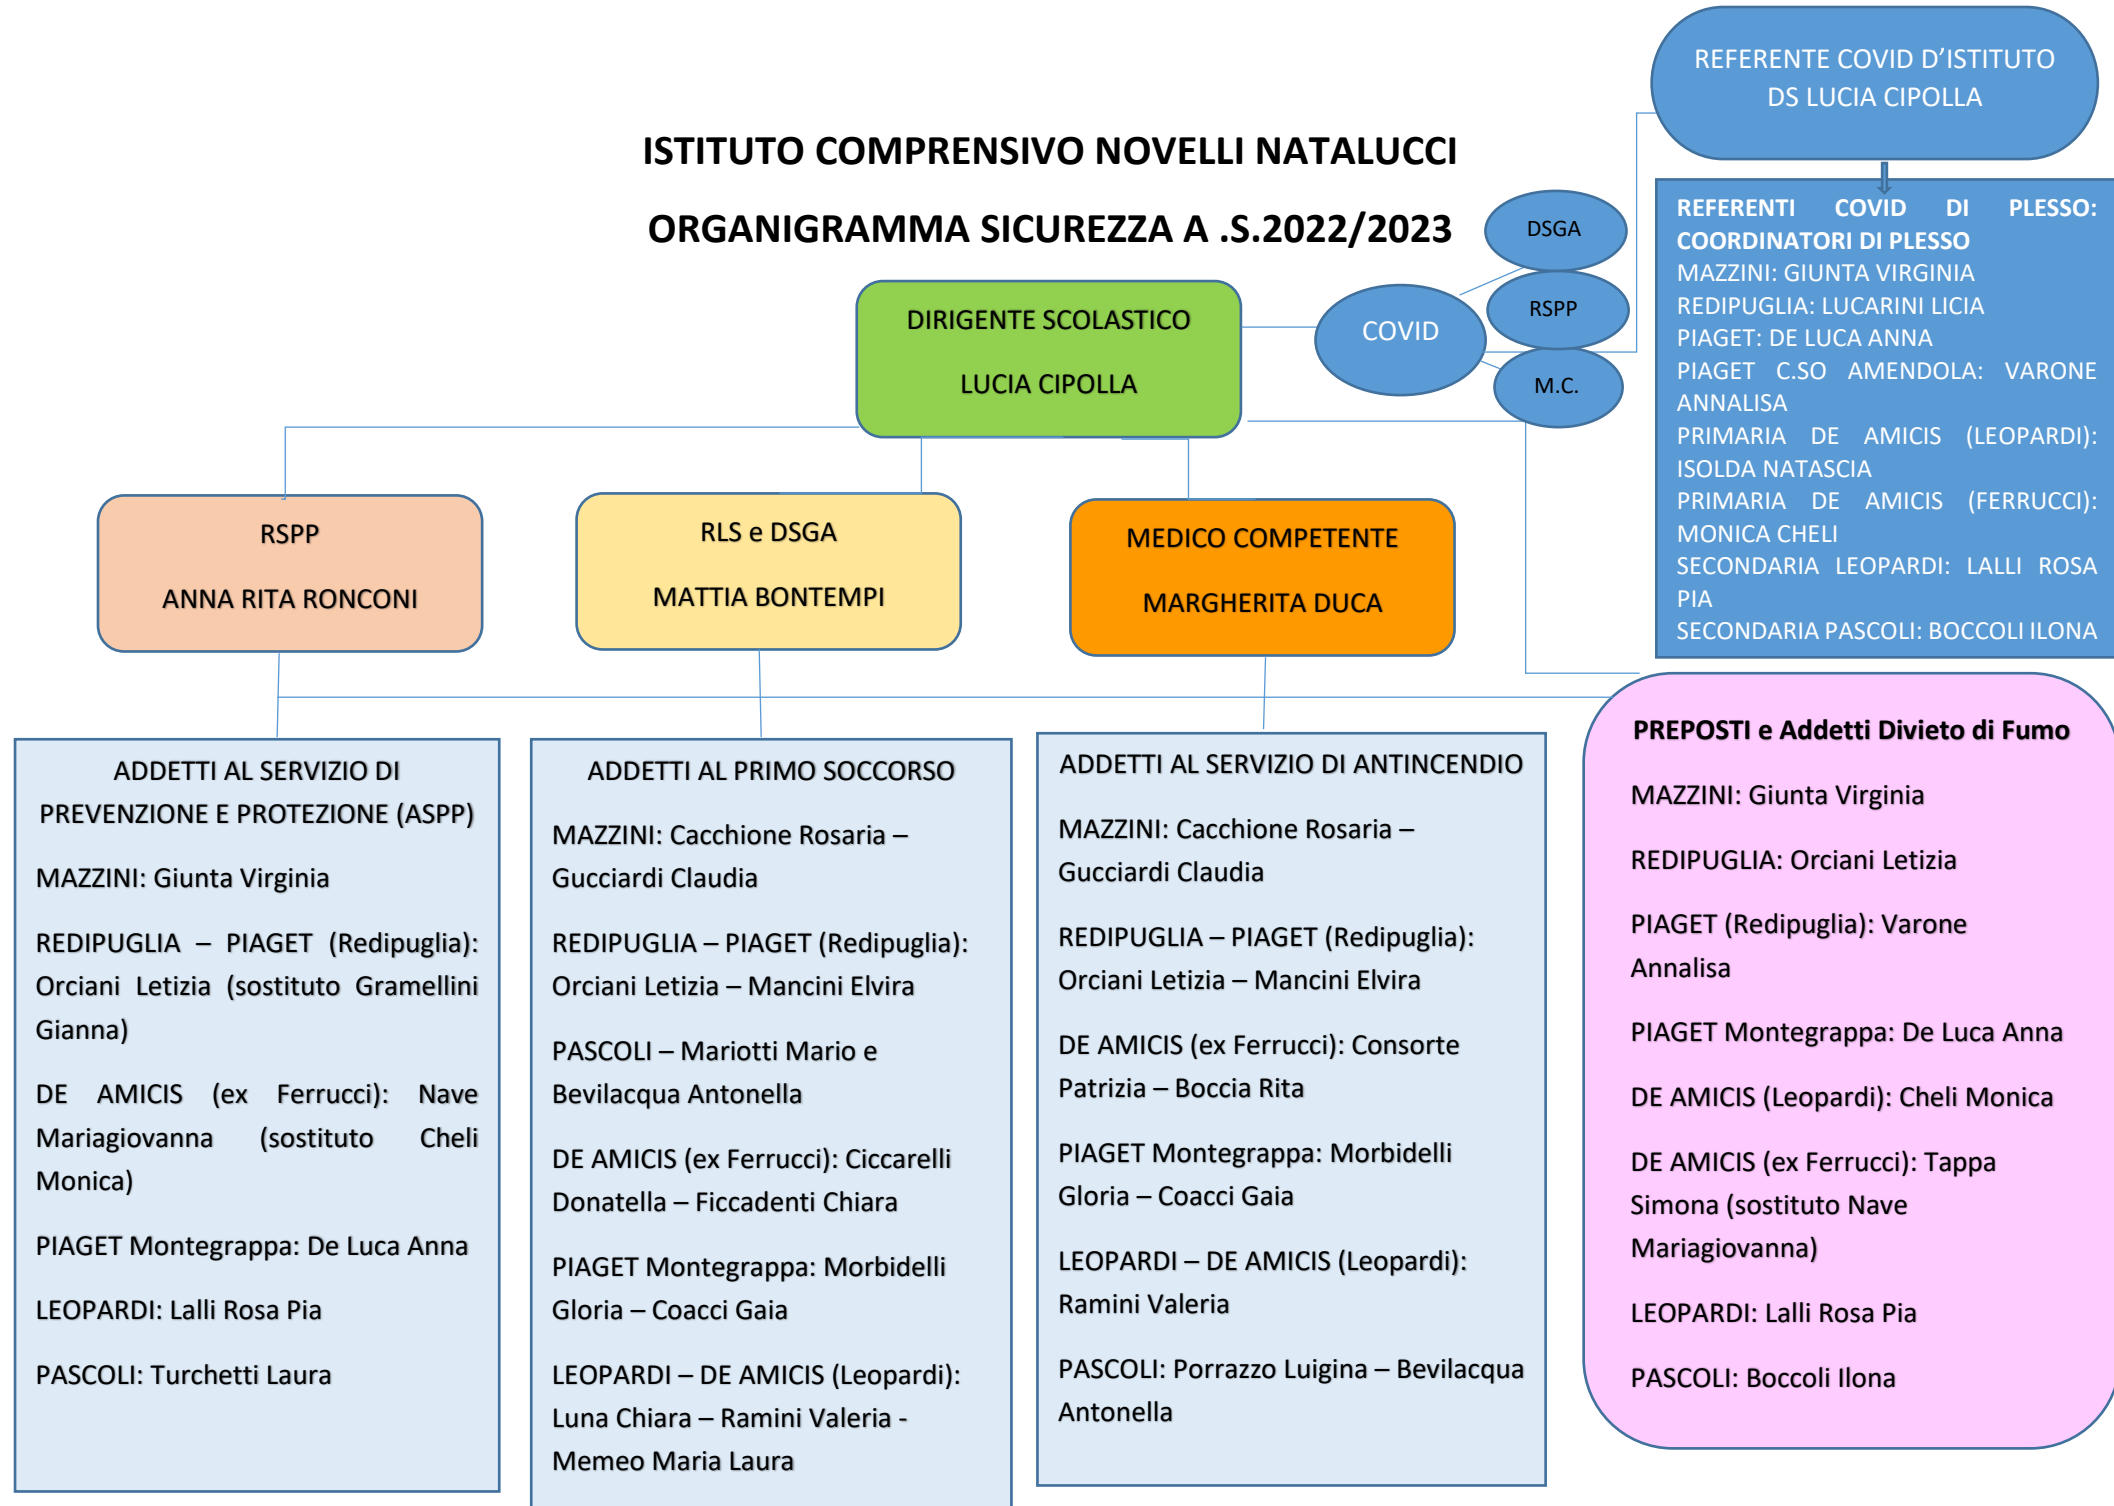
REFERENTE COVID D'ISTITUTO
DS LUCIA CIPOLLA

ISTITUTO COMPRENSIVO NOVELLI NATALUCCI

ORGANIGRAMMA SICUREZZA A .S.2022/2023

DSGA

RSPP

COVID

M.C.

REFERENTI COVID DI PLESSO: COORDINATORI DI PLESSO
MAZZINI: GIUNTA VIRGINIA
REDIPUGLIA: LUCARINI LICIA
PIAGET: DE LUCA ANNA
PIAGET C.SO AMENDOLA: VARONE ANNALISA
PRIMARIA DE AMICIS (LEOPARDI): ISOLDA NATASCIA
PRIMARIA DE AMICIS (FERRUCCI): MONICA CHELI
SECONDARIA LEOPARDI: LALLI ROSA PIA
SECONDARIA PASCOLI: BOCCOLI ILONA

DIRIGENTE SCOLASTICO

LUCIA CIPOLLA

RSPP

ANNA RITA RONCONI

RLS e DSGA

MATTIA BONTEMPI

MEDICO COMPETENTE

MARGHERITA DUCA

ADDETTI AL SERVIZIO DI PREVENZIONE E PROTEZIONE (ASPP)

MAZZINI: Giunta Virginia

REDIPUGLIA – PIAGET (Redipuglia): Orciani Letizia (sostituto Gramellini Gianna)

DE AMICIS (ex Ferrucci): Nave Mariagiovanna (sostituto Cheli Monica)

PIAGET Montegrappa: De Luca Anna

LEOPARDI: Lalli Rosa Pia

PASCOLI: Turchetti Laura

ADDETTI AL PRIMO SOCCORSO

MAZZINI: Cacchione Rosaria – Gucciardi Claudia

REDIPUGLIA – PIAGET (Redipuglia): Orciani Letizia – Mancini Elvira

PASCOLI – Mariotti Mario e Bevilacqua Antonella

DE AMICIS (ex Ferrucci): Ciccarelli Donatella – Ficcadenti Chiara

PIAGET Montegrappa: Morbidelli Gloria – Coacci Gaia

LEOPARDI – DE AMICIS (Leopardi): Luna Chiara – Ramini Valeria - Memeo Maria Laura

ADDETTI AL SERVIZIO DI ANTINCENDIO

MAZZINI: Cacchione Rosaria – Gucciardi Claudia

REDIPUGLIA – PIAGET (Redipuglia): Orciani Letizia – Mancini Elvira

DE AMICIS (ex Ferrucci): Consorte Patrizia – Boccia Rita

PIAGET Montegrappa: Morbidelli Gloria – Coacci Gaia

LEOPARDI – DE AMICIS (Leopardi): Ramini Valeria

PASCOLI: Porrazzo Luigina – Bevilacqua Antonella

PREPOSTI e Addetti Divieto di Fumo

MAZZINI: Giunta Virginia

REDIPUGLIA: Orciani Letizia

PIAGET (Redipuglia): Varone Annalisa

PIAGET Montegrappa: De Luca Anna

DE AMICIS (Leopardi): Cheli Monica

DE AMICIS (ex Ferrucci): Tappa Simona (sostituto Nave Mariagiovanna)

LEOPARDI: Lalli Rosa Pia

PASCOLI: Boccoli Ilona